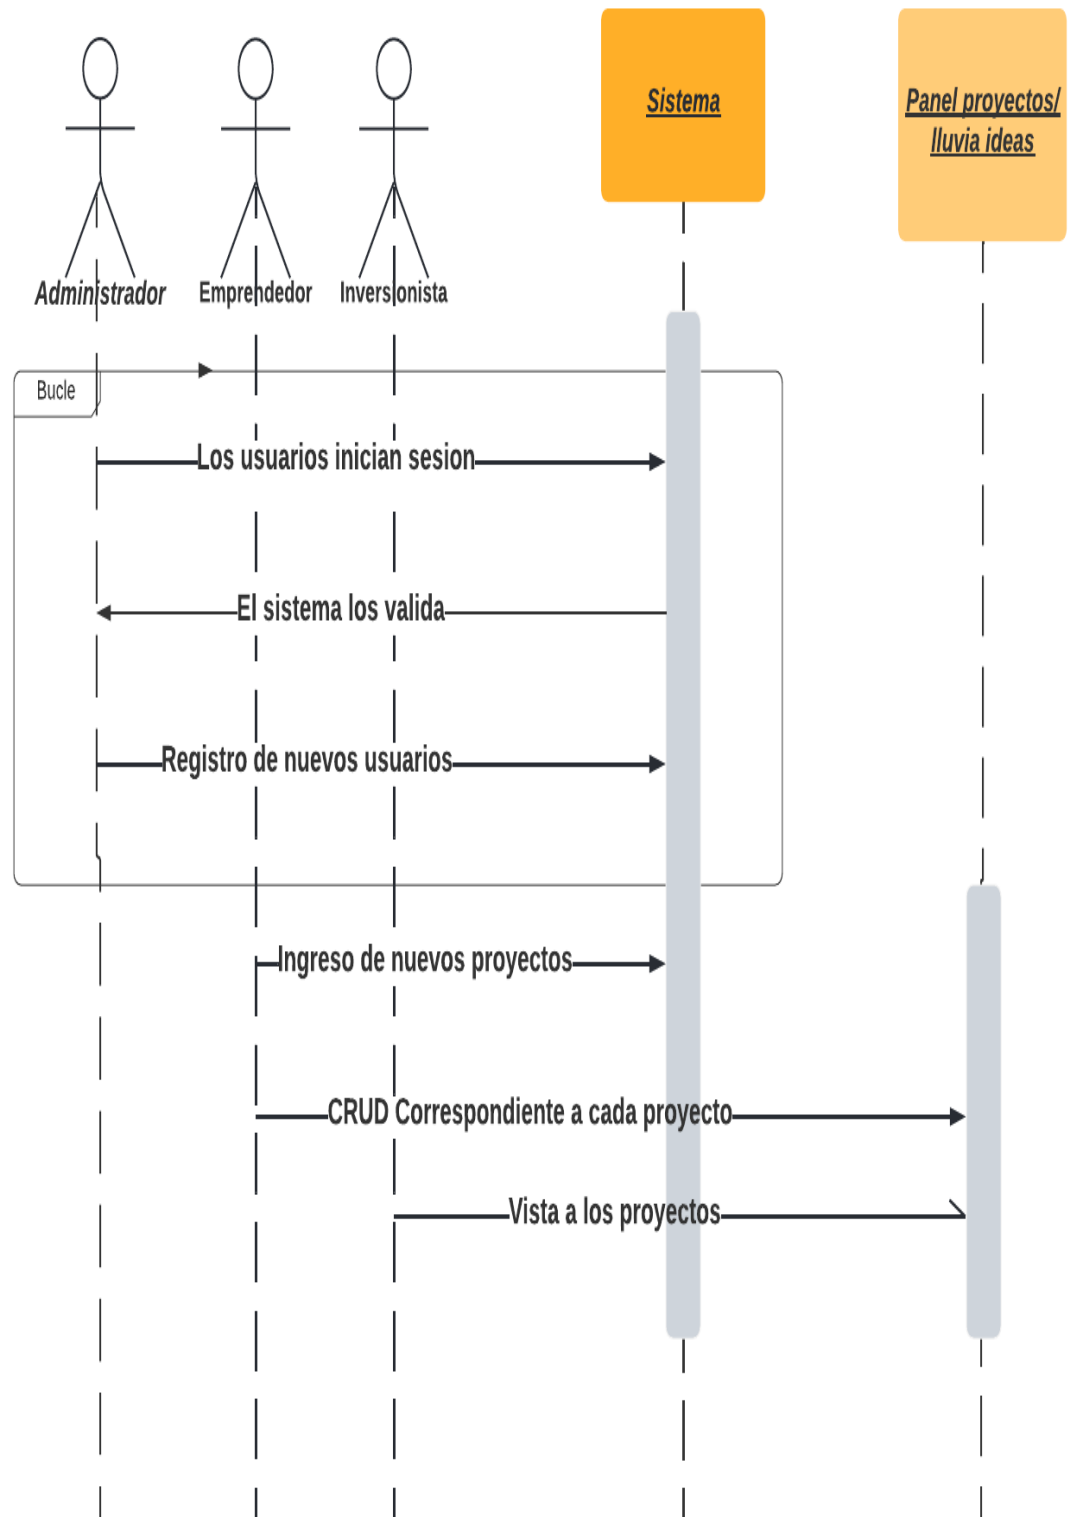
Administrador

Emprendedor

Inversionista

Sistema

Panel proyectos/ lluvia ideas

Bucle

Los usuarios inician sesion

El sistema los valida

Registro de nuevos usuarios

Ingreso de nuevos proyectos

CRUD Correspondiente a cada proyecto

Vista a los proyectos